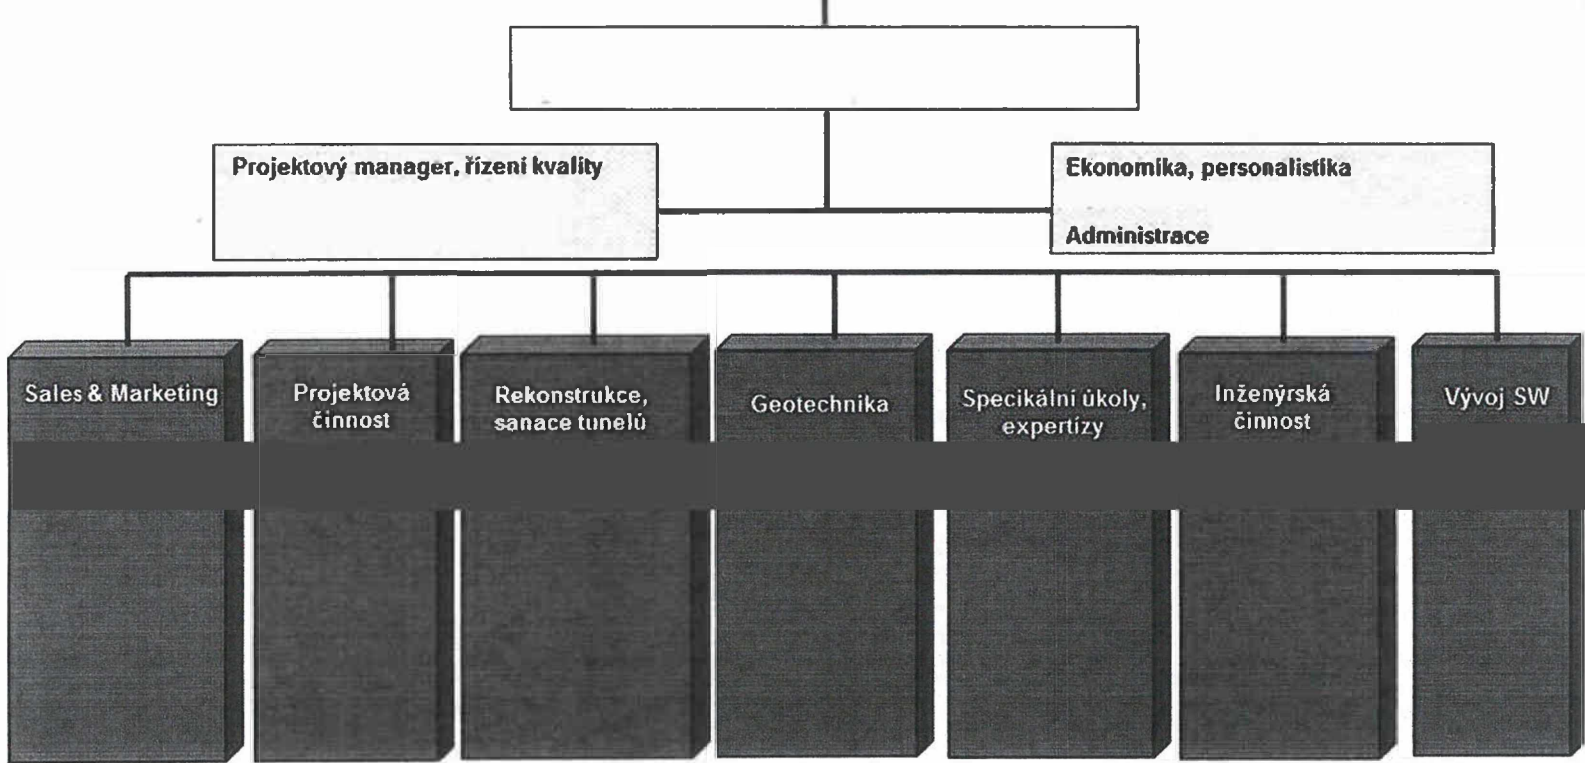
Projektový manager, řízení kvality

Ekonomika, personalistika

Administrace

Sales & Marketing

Projektová činnost

Rekonstrukce, sanace tunelů

Geotechnika

Specikální úkoly, expertízy

Inženýrská činnost

Vývoj SW